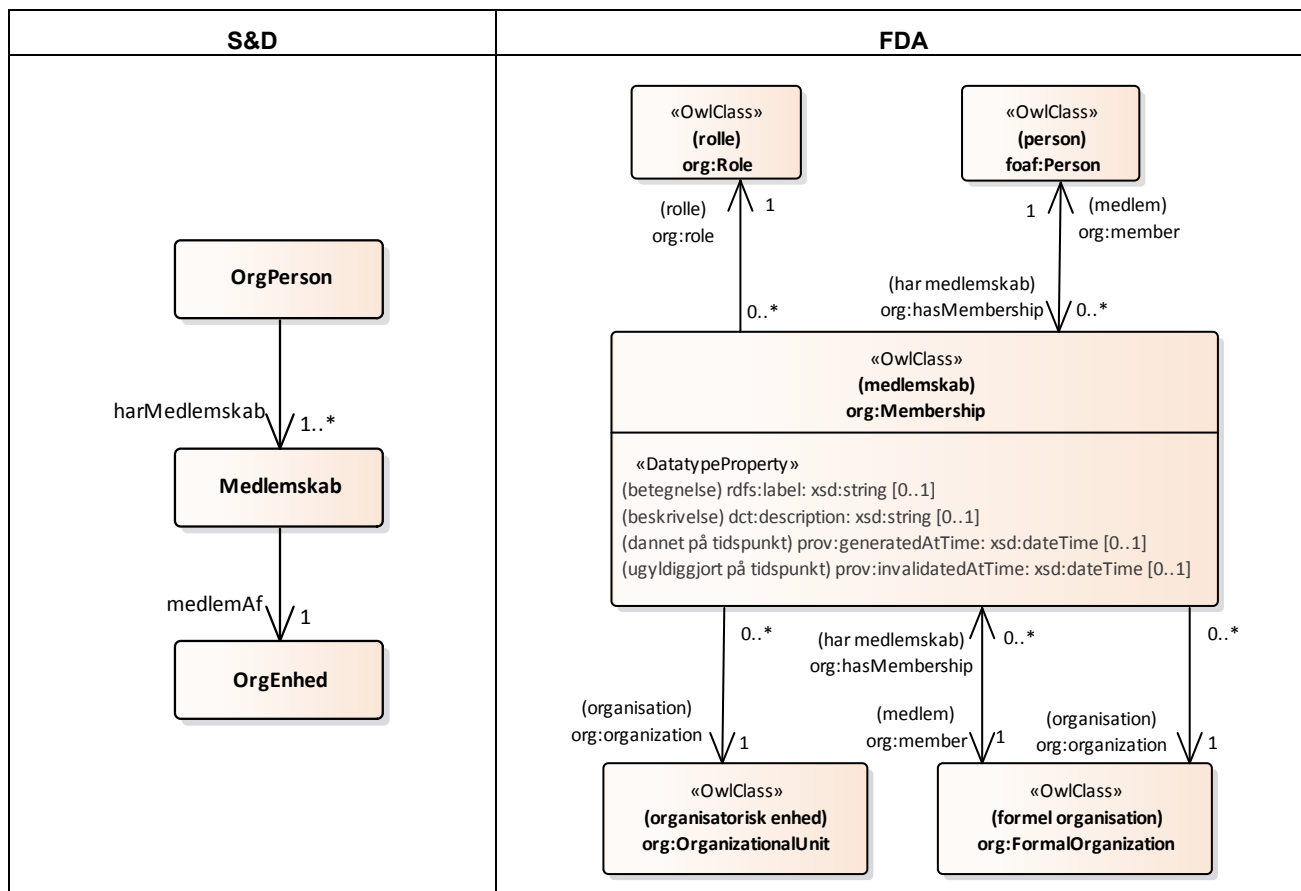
| S&D | FDA |
|---|---|
| OrgPerson harMedlemskab 1..* Medlemskab medlemAf 1 OrgEnhed | «OwlClass» (rolle) org:Role «OwlClass» (person) foaf:Person (rolle) org:role 1 1 (medlem) org:member (har medlemskab) org:hasMembership 0..* 0..* «OwlClass» (medlemskab) org:Membership «DatatypeProperty» (betegnelse) rdfs:label: xsd:string [0..1] (beskrivelse) dct:description: xsd:string [0..1] (dannet på tidspunkt) prov:generatedAtTime: xsd:dateTime [0..1] (ugyldiggjort på tidspunkt) prov:invalidatedAtTime: xsd:dateTime [0..1] 0..* (har medlemskab) org:hasMembership 0..* 0..* (organisation) org:organization 1 (medlem) org:member 1 (organisation) org:organization 1 «OwlClass» (organisatorisk enhed) org:OrganizationalUnit «OwlClass» (formel organisation) org:FormalOrganization |